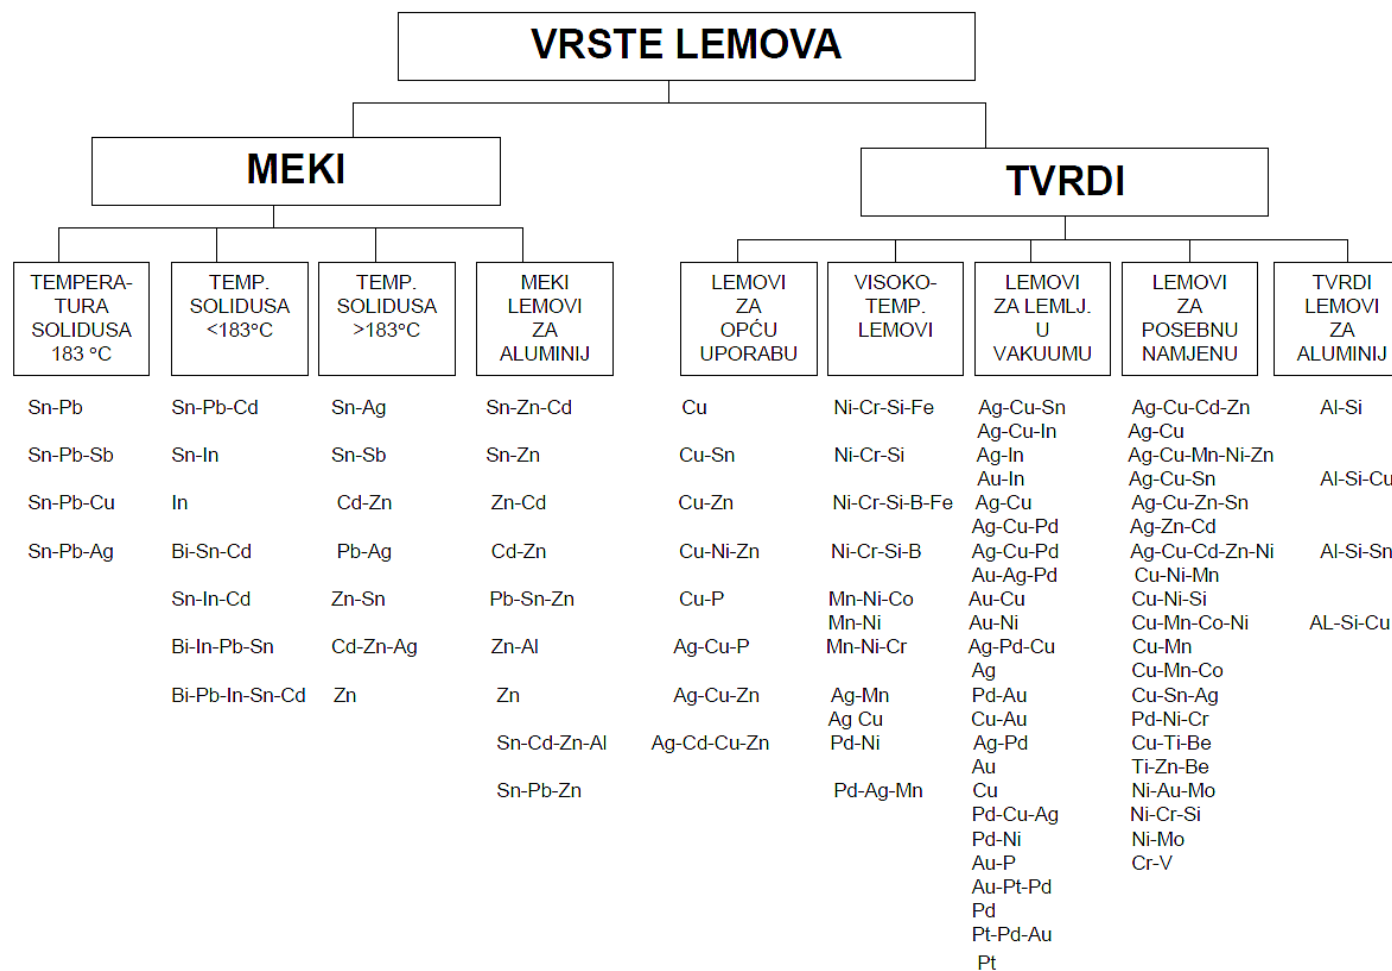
VRSTE LEMOVA

MEKI

TVRDI

TEMPERATURA SOLIDUSA 183 °C

Sn-Pb
Sn-Pb-Sb
Sn-Pb-Cu
Sn-Pb-Ag

TEMP. SOLIDUSA <183°C

Sn-Pb-Cd
Sn-In
In
Bi-Sn-Cd
Sn-In-Cd
Bi-In-Pb-Sn
Bi-Pb-In-Sn-Cd

TEMP. SOLIDUSA >183°C

Sn-Ag
Sn-Sb
Cd-Zn
Pb-Ag
Zn-Sn
Cd-Zn-Ag
Zn

MEKI LEMOVI ZA ALUMINIJ

Sn-Zn-Cd
Sn-Zn
Zn-Cd
Cd-Zn
Pb-Sn-Zn
Zn-Al
Zn
Sn-Cd-Zn-Al
Sn-Pb-Zn

LEMOVI ZA OPĆU UPORABU

Cu
Cu-Sn
Cu-Zn
Cu-Ni-Zn
Cu-P
Ag-Cu-P
Ag-Cu-Zn
Ag-Cd-Cu-Zn

VISOKO-TEMP. LEMOVI

Ni-Cr-Si-Fe
Ni-Cr-Si
Ni-Cr-Si-B-Fe
Ni-Cr-Si-B
Mn-Ni-Co
Mn-Ni
Mn-Ni-Cr
Ag-Mn
Ag Cu
Pd-Ni
Pd-Ag-Mn

LEMOVI ZA LEMLJ. U VAKUUMU

Ag-Cu-Sn
Ag-Cu-In
Ag-In
Au-In
Ag-Cu
Ag-Cu-Pd
Ag-Cu-Pd
Au-Ag-Pd
Au-Cu
Au-Ni
Ag-Pd-Cu
Ag
Pd-Au
Cu-Au
Ag-Pd
Au
Cu
Pd-Cu-Ag
Pd-Ni
Au-P
Au-Pt-Pd
Pd
Pt-Pd-Au
Pt

LEMOVI ZA POSEBNU NAMJENU

Ag-Cu-Cd-Zn
Ag-Cu
Ag-Cu-Mn-Ni-Zn
Ag-Cu-Sn
Ag-Cu-Zn-Sn
Ag-Zn-Cd
Ag-Cu-Cd-Zn-Ni
Cu-Ni-Mn
Cu-Ni-Si
Cu-Mn-Co-Ni
Cu-Mn
Cu-Mn-Co
Cu-Sn-Ag
Pd-Ni-Cr
Cu-Ti-Be
Ti-Zn-Be
Ni-Au-Mo
Ni-Cr-Si
Ni-Mo
Cr-V

TVRDI LEMOVI ZA ALUMINIJ

Al-Si
Al-Si-Cu
Al-Si-Sn
AL-Si-Cu